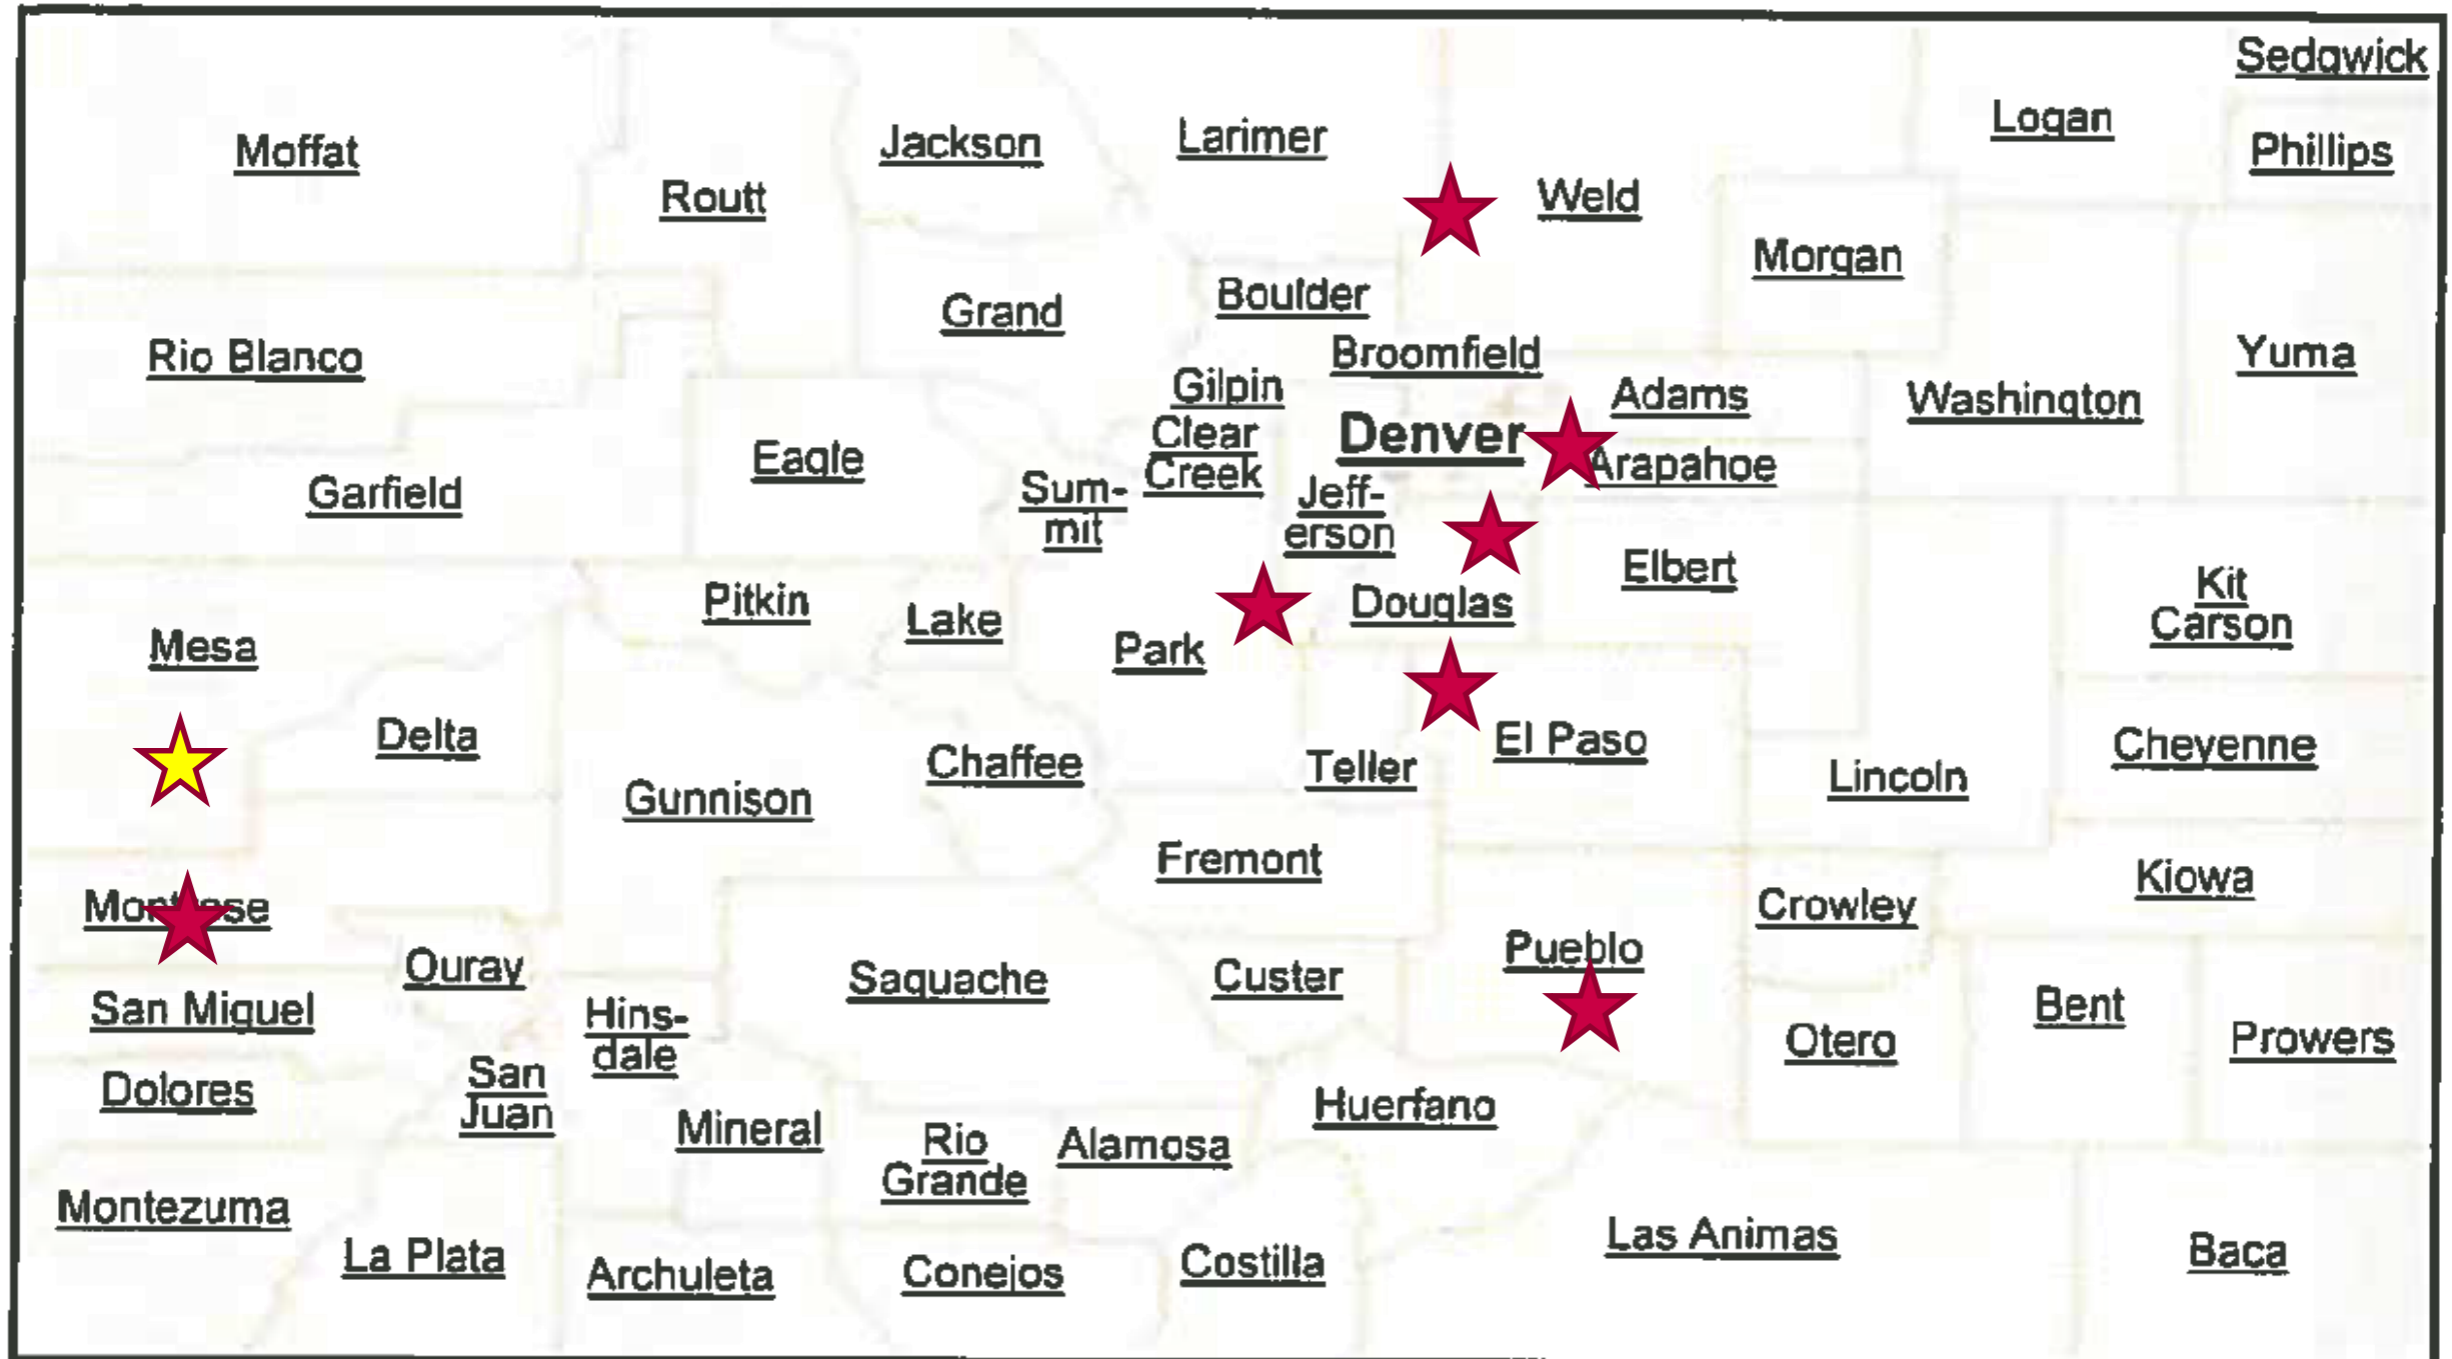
Sedgwick
Logan
Phillips
Moffat
Jackson
Larimer
Routt
Weld
Morgan
Boulder
Grand
Rio Blanco
Broomfield
Yuma
Gilpin
Adams
Washington
Clear Creek
Denver
Arapahoe
Eagle
Garfield
Sum-mit
Jeff-erson
Elbert
Pitkin
Douglas
Kit Carson
Mesa
Lake
Park
Delta
El Paso
Cheyenne
Chaffee
Teller
Gunnison
Lincoln
Fremont
Mo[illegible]se
Kiowa
Crowley
Pueblo
Ouray
Saguache
Custer
San Miguel
Hins-dale
Bent
Prowers
Otero
Dolores
San Juan
Huerfano
Mineral
Rio Grande
Alamosa
Montezuma
Las Animas
La Plata
Baca
Archuleta
Conejos
Costilla